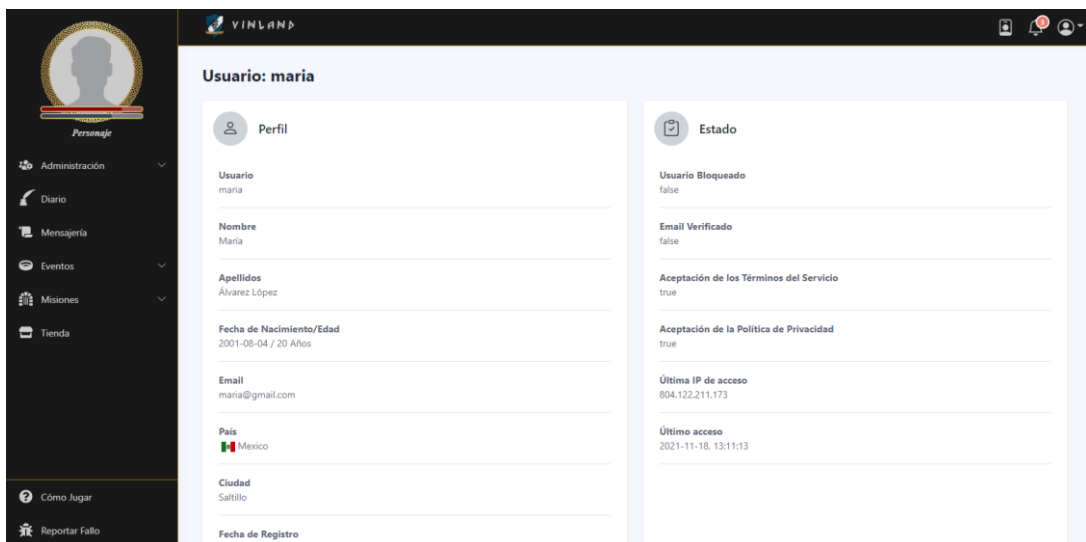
VINLAND

Personaje

Administración

Diario

Mensajería

Eventos

Misiones

Tienda

Cómo Jugar

Reportar Fallo

Usuario: maria

Perfil

Usuario
maria

Nombre
María

Apellidos
Álvarez López

Fecha de Nacimiento/Edad
2001-08-04 / 20 Años

Email
maria@gmail.com

País
Mexico

Ciudad
Saltillo

Fecha de Registro

Estado

Usuario Bloqueado
false

Email Verificado
false

Aceptación de los Términos del Servicio
true

Aceptación de la Política de Privacidad
true

Última IP de acceso
804.122.211.173

Último acceso
2021-11-18, 13:11:13